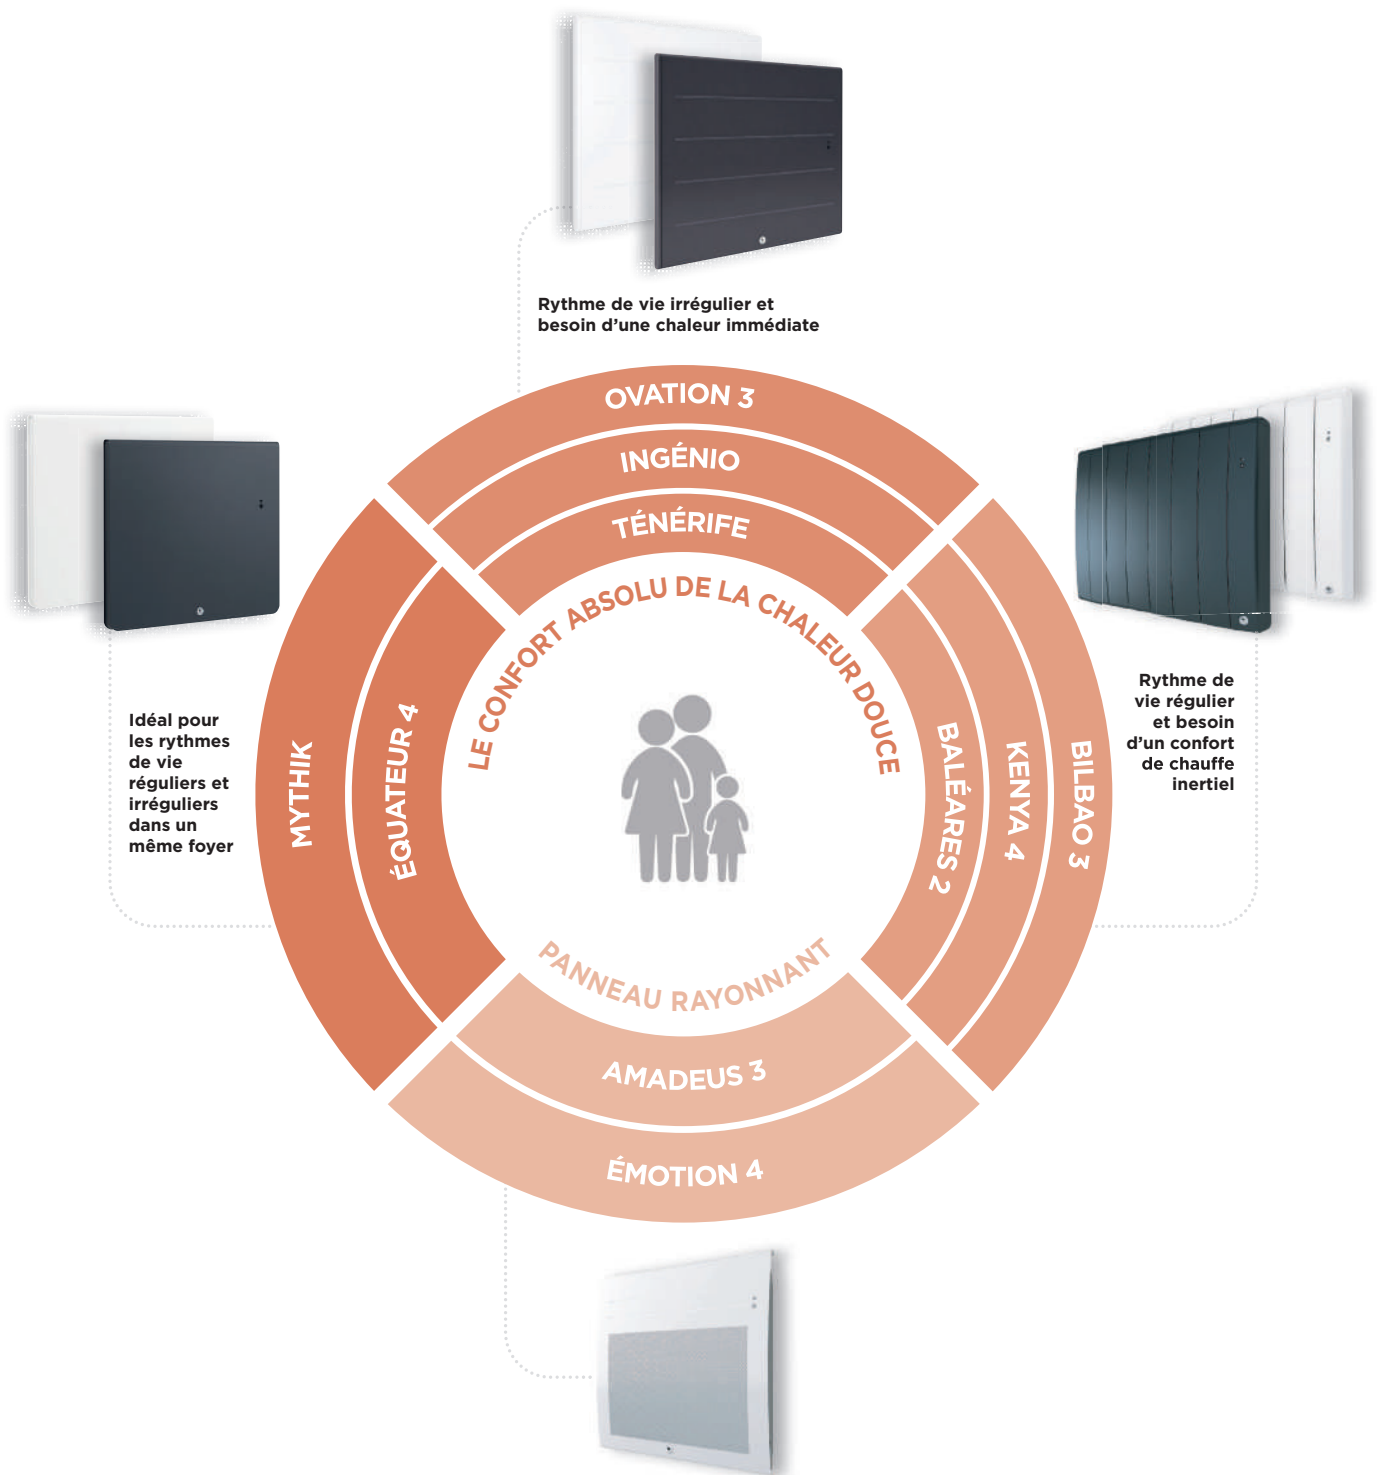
Rythme de vie irrégulier et besoin d'une chaleur immédiate

OVATION 3

INGÉNIO

TÉNÉRIFE

Idéal pour les rythmes de vie réguliers et irréguliers dans un même foyer

MYTHIK

ÉQUATEUR 4

LE CONFORT ABSOLU DE LA CHALEUR DOUCE

BALÉARES 2

KENYA 4

BILBAO 3

Rythme de vie régulier et besoin d'un confort de chauffe inertiel

PANNEAU RAYONNANT

AMADEUS 3

ÉMOTION 4